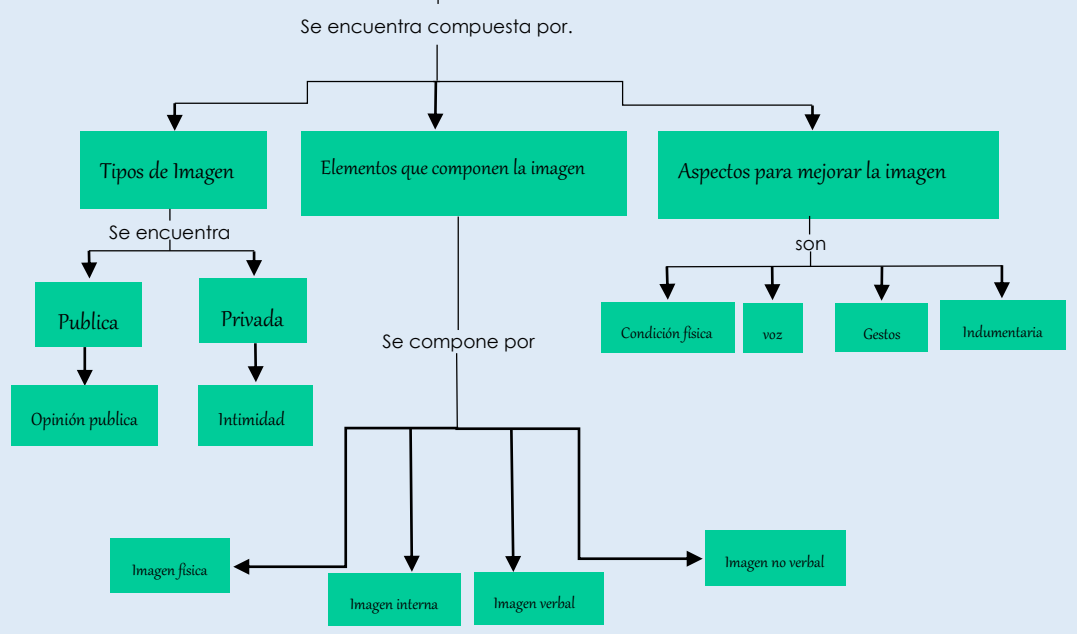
Se encuentra compuesta por.

Tipos de Imagen

Elementos que componen la imagen

Aspectos para mejorar la imagen

Se encuentra

Publica

Privada

Opinión publica

Intimidad

son

Condición física

voz

Gestos

Indumentaria

Se compone por

Imagen física

Imagen interna

Imagen verbal

Imagen no verbal